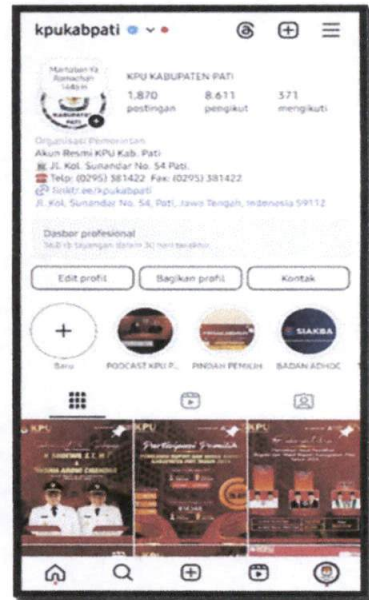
kpukabpati

Mantaban Ya Ramadhan 1446 H
KABUPATEN PATI

KPU KABUPATEN PATI
1.870 postingan
8.611 pengikut
371 mengikuti

Organisasi Pemerintah
Akun Resmi KPU Kab. Pati
Jl. Kol. Sunandar No. 54 Pati.
Telp: (0295) 381422 Fax: (0295) 381422
linktr.ee/kpukabpati
Jl. Kol. Sunandar No. 54, Pati, Jawa Tengah, Indonesia 59112

Dasbor profesional
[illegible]

Edit profil
Bagikan profil
Kontak

Baru
PODCAST KPU P...
PINDAH PEMILIH
SIAKBA
BADAN ADHOC

KPU
Partisipasi Pemilih
KPU
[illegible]